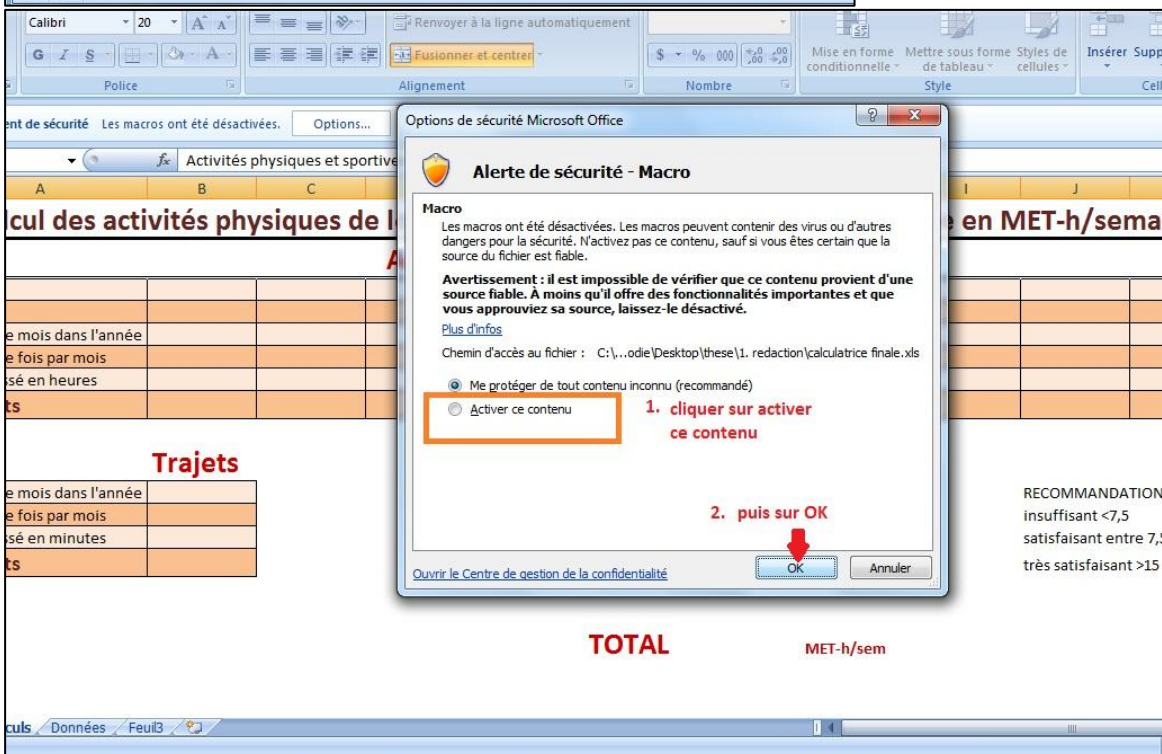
Calibri 20

G I S

Police

Renvoyer à la ligne automatiquement

Fusionner et centrer

Alignement

$ % 000 ,00 ,0

Nombre

Mise en forme conditionnelle

Mettre sous forme de tableau

Styles de cellules

Style

Insérer Supp

Cell

ent de sécurité Les macros ont été désactivées. Options...

$f_x$ Activités physiques et sportive

A B C I J

lcul des activités physiques de l

e en MET-h/sema

A

e mois dans l'année
e fois par mois
sé en heures
ts

Trajets

e mois dans l'année
e fois par mois
sé en minutes
ts

RECOMMANDATION
insuffisant <7,5
satisfaisant entre 7,
très satisfaisant >15

TOTAL

MET-h/sem

Options de sécurité Microsoft Office

Alerte de sécurité - Macro

Macro

Les macros ont été désactivées. Les macros peuvent contenir des virus ou d'autres dangers pour la sécurité. N'activez pas ce contenu, sauf si vous êtes certain que la source du fichier est fiable.

Avertissement : il est impossible de vérifier que ce contenu provient d'une source fiable. À moins qu'il offre des fonctionnalités importantes et que vous approuviez sa source, laissez-le désactivé.

Plus d'infos

Chemin d'accès au fichier : C:\...odie\Desktop\these\1. redaction\calculatrice finale.xls

Me protéger de tout contenu inconnu (recommandé)

Activer ce contenu

1. cliquer sur activer ce contenu

2. puis sur OK

Ouvrir le Centre de gestion de la confidentialité

OK

Annuler

culs Données Feuil3